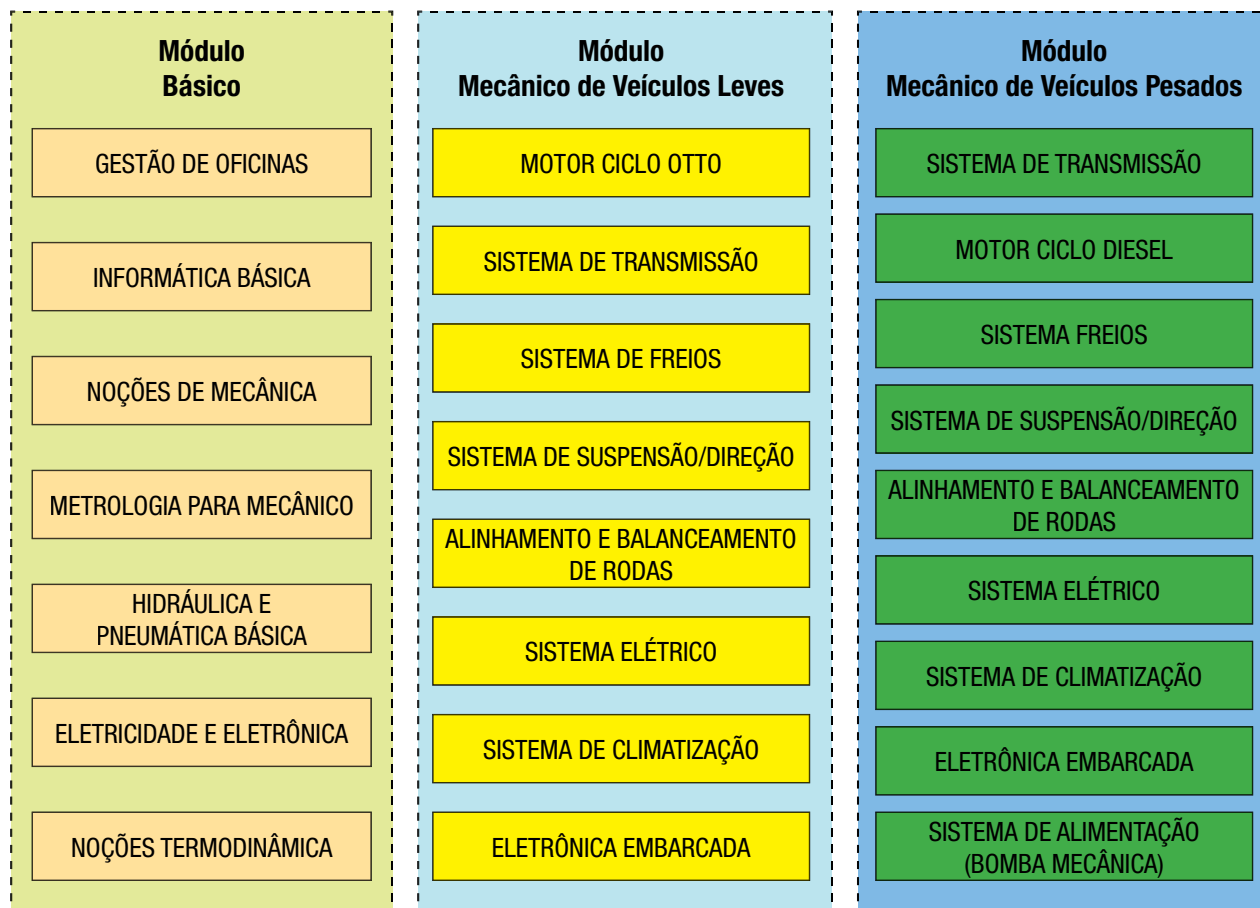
Módulo
Básico

GESTÃO DE OFICINAS

INFORMÁTICA BÁSICA

NOÇÕES DE MECÂNICA

METROLOGIA PARA MECÂNICO

HIDRÁULICA E PNEUMÁTICA BÁSICA

ELETRICIDADE E ELETRÔNICA

NOÇÕES TERMODINÂMICA

Módulo
Mecânico de Veículos Leves

MOTOR CICLO OTTO

SISTEMA DE TRANSMISSÃO

SISTEMA DE FREIOS

SISTEMA DE SUSPENSÃO/DIREÇÃO

ALINHAMENTO E BALANCEAMENTO DE RODAS

SISTEMA ELÉTRICO

SISTEMA DE CLIMATIZAÇÃO

ELETRÔNICA EMBARCADA

Módulo
Mecânico de Veículos Pesados

SISTEMA DE TRANSMISSÃO

MOTOR CICLO DIESEL

SISTEMA FREIOS

SISTEMA DE SUSPENSÃO/DIREÇÃO

ALINHAMENTO E BALANCEAMENTO DE RODAS

SISTEMA ELÉTRICO

SISTEMA DE CLIMATIZAÇÃO

ELETRÔNICA EMBARCADA

SISTEMA DE ALIMENTAÇÃO (BOMBA MECÂNICA)